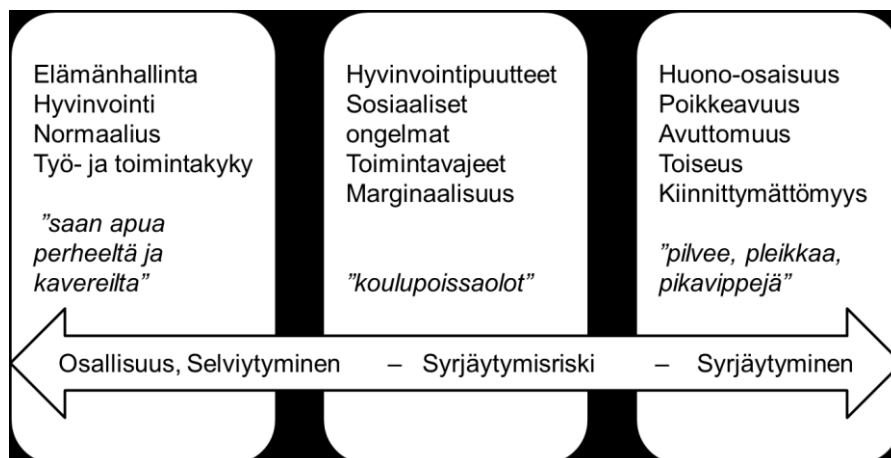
Elämänhallinta
Hyvinvointi
Normaalius
Työ- ja toimintakyky

"saan apua perheeltä ja kavereilta"

Hyvinvointipuutteet
Sosiaaliset ongelmat
Toimintavajeet
Marginaalisuus

"koulupoissaolot"

Huono-osaisuus
Poikkeavuus
Avuttomuus
Toiseus
Kiinnittymättömyys

"pilvee, pleikkaa, pikavippejä"

Osallisuus, Selviytyminen – Syrjäytymisriski – Syrjäytyminen